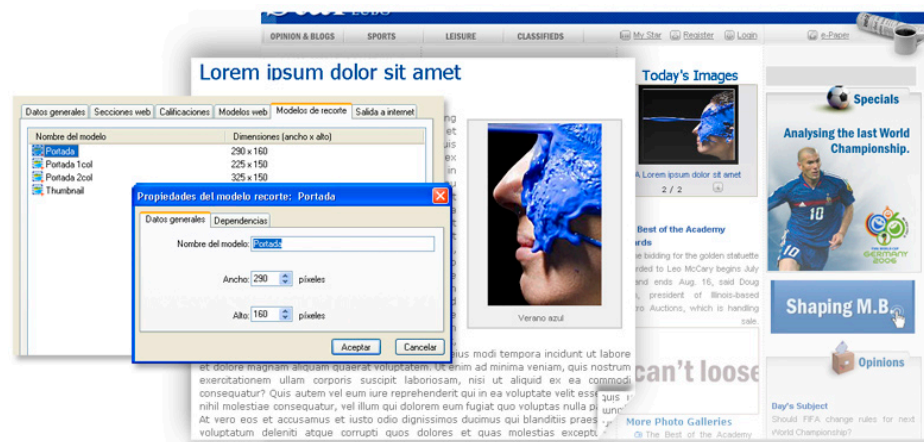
OPINION & BLOGS | SPORTS | LEISURE | CLASSIFIEDS | My Star | Register | Login | e-Paper

Lorem ipsum dolor sit amet

Datos generales | Secciones web | Calificaciones | Modelos web | Modelos de recorte | Salida a internet

| Nombre del modelo | Dimensiones (ancho x alto) |
|---|---|
| Portada | 290 x 160 |
| Portada 1col | 225 x 150 |
| Portada 2col | 325 x 150 |
| Thumbnail | |

Propiedades del modelo recorte: Portada

Datos generales | Dependencias

Nombre del modelo: Portada

Ancho: 290 píxeles

Alto: 160 píxeles

Aceptar | Cancelar

Verano azul

Today's Images

A Lorem ipsum dolor sit amet

2 / 2

Best of the Academy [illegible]ards

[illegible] bidding for the golden statuette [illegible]rded to Leo McCary begins July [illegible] and ends Aug. 16, said Doug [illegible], president of Illinois-based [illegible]o Auctions, which is handling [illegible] sale.

can't loose

More Photo Galleries

The Best of the Academy

Specials

Analysing the last World Championship.

Shaping M.B.

Opinions

Day's Subject

Should FIFA change rules for next World Championship?

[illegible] eius modi tempora incidunt ut labore et dolore magnam aliquam quaerat voluptatem. Ut enim ad minima veniam, quis nostrum exercitationem ullam corporis suscipit laboriosam, nisi ut aliquid ex ea commodi consequatur? Quis autem vel eum iure reprehenderit qui in ea voluptate velit esse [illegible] nihil molestiae consequatur, vel illum qui dolorem eum fugiat quo voluptas nulla pa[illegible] At vero eos et accusamus et iusto odio dignissimos ducimus qui blanditiis praes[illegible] voluptatum deleniti atque corrupti quos dolores et quas molestias except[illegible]